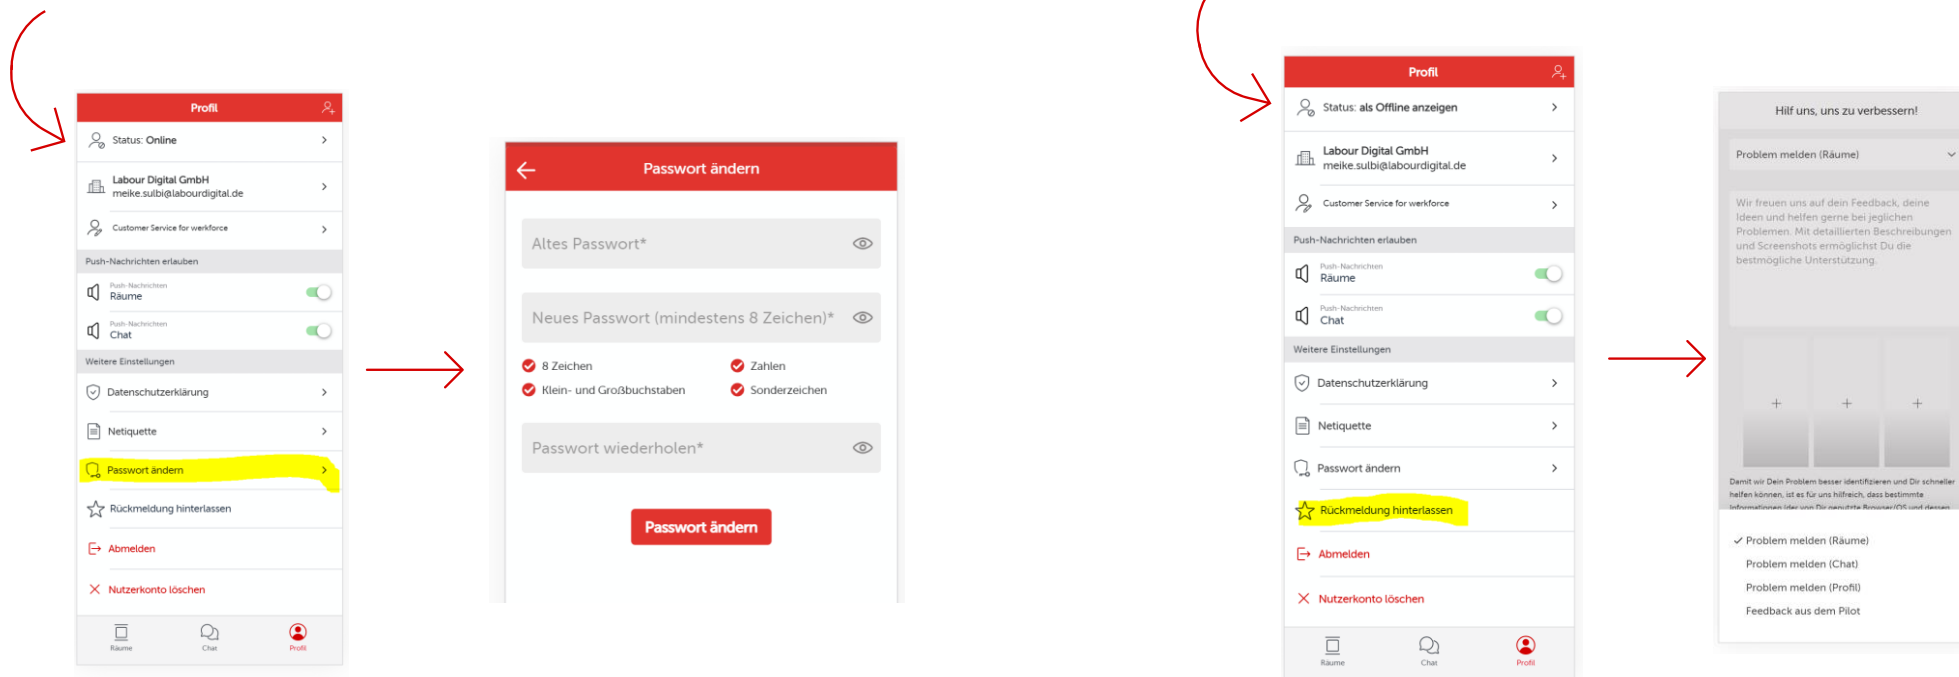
Profil

Status: Online

Labour Digital GmbH
meike.sulbi@labourdigital.de

Customer Service for werkforce

Push-Nachrichten erlauben

Push-Nachrichten
Räume

Push-Nachrichten
Chat

Weitere Einstellungen

Datenschutzerklärung

Netiquette

Passwort ändern

Rückmeldung hinterlassen

Abmelden

Nutzerkonto löschen

Räume Chat Profil

Passwort ändern

Altes Passwort*

Neues Passwort (mindestens 8 Zeichen)*

8 Zeichen
Zahlen
Klein- und Großbuchstaben
Sonderzeichen

Passwort wiederholen*

Passwort ändern

Profil

Status: als Offline anzeigen

Labour Digital GmbH
meike.sulbi@labourdigital.de

Customer Service for werkforce

Push-Nachrichten erlauben

Push-Nachrichten
Räume

Push-Nachrichten
Chat

Weitere Einstellungen

Datenschutzerklärung

Netiquette

Passwort ändern

Rückmeldung hinterlassen

Abmelden

Nutzerkonto löschen

Räume Chat Profil

Hilf uns, uns zu verbessern!

Problem melden (Räume)

Wir freuen uns auf dein Feedback, deine Ideen und helfen gerne bei jeglichen Problemen. Mit detaillierten Beschreibungen und Screenshots ermöglichst Du die bestmögliche Unterstützung.

+ + +

Damit wir Dein Problem besser identifizieren und Dir schneller helfen können, ist es für uns hilfreich, dass bestimmte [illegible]

✓ Problem melden (Räume)
Problem melden (Chat)
Problem melden (Profil)
Feedback aus dem Pilot